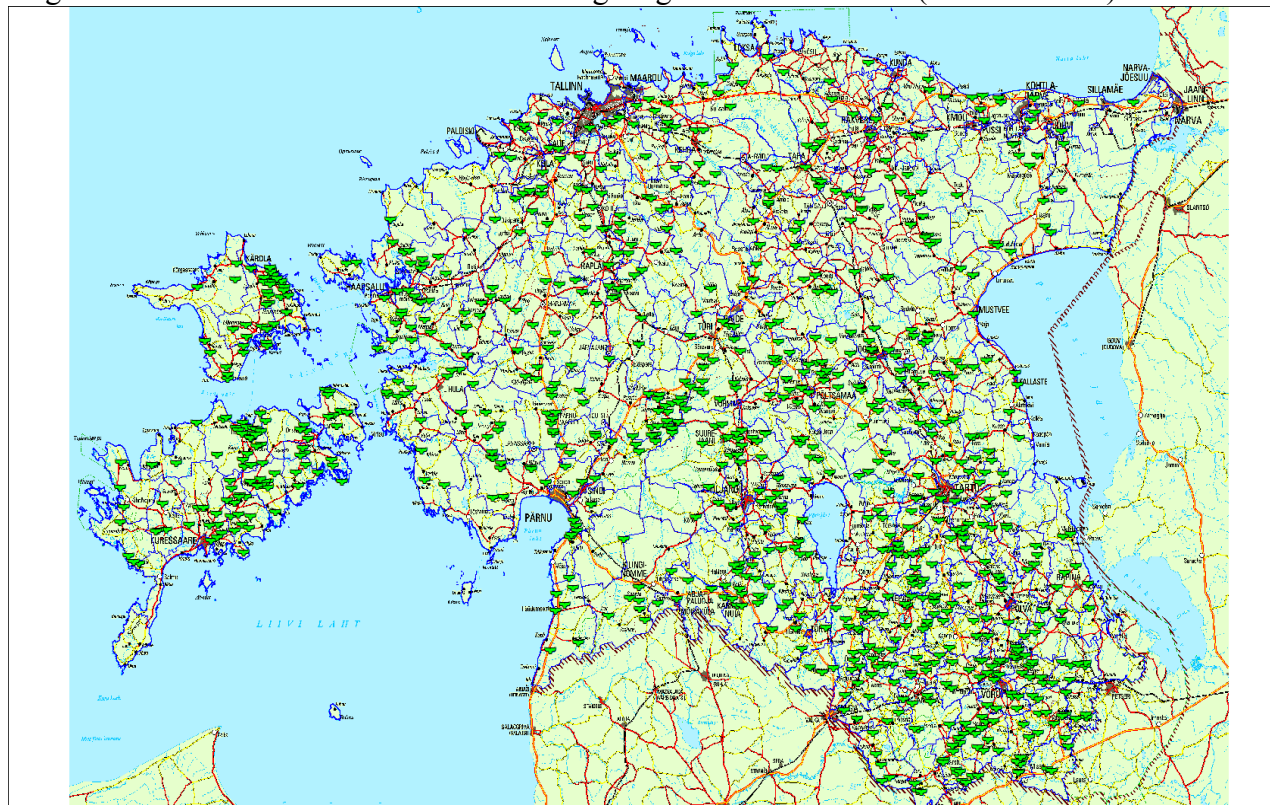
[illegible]

LOKSA
KUNDA
NARVA-JÕESUU
TALLINN
MAARDU
KOHTLA-JÄRVE
SILLAMÄE
JAANILINN
NARVA
PALDISKI
KEILA
TAPA
KIVIÕLI
PÜSSI
JÕHVI
KÄRDLA
HAAPSALU
RAPLA
MUSTVEE
TÜRI
KALLASTE
PAIDE
HULA
VÕHMA
PÕLTSAMAA
SUURE-JAANI
VILJANDI
TARTU
SINDI
PÄRNU
KURESSAARE
KILINGI-NÕMME
ABJA-PALUOJA
KARKSI-NUIA
RÄPINA
PÕLVA
VÕRU
LIIVI LAHT